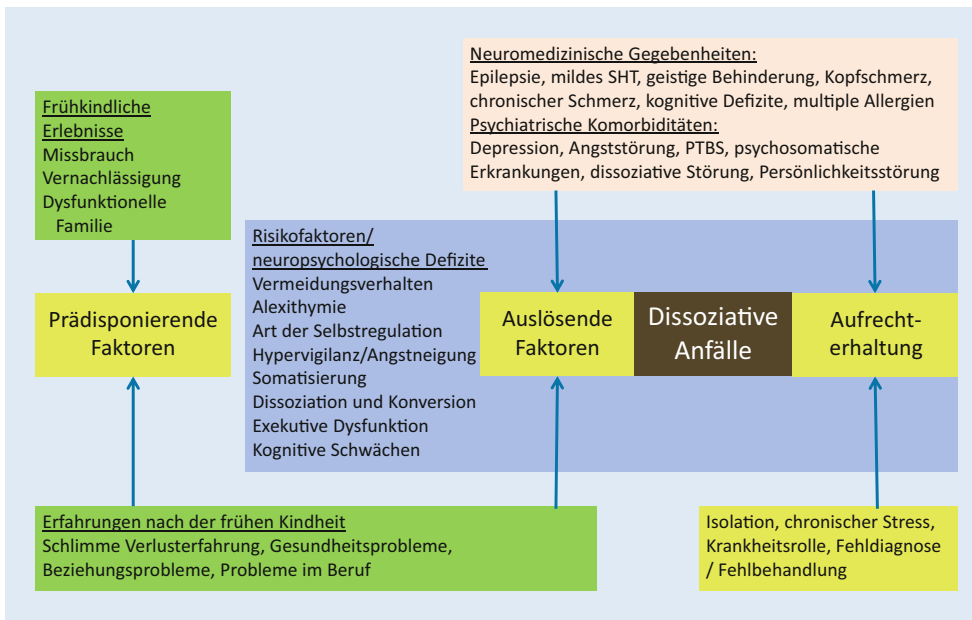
Neuromedizinische Gegebenheiten:
Epilepsie, mildes SHT, geistige Behinderung, Kopfschmerz, chronischer Schmerz, kognitive Defizite, multiple Allergien
Psychiatrische Komorbiditäten:
Depression, Angststörung, PTBS, psychosomatische Erkrankungen, dissoziative Störung, Persönlichkeitsstörung

Frühkindliche Erlebnisse
Missbrauch
Vernachlässigung
Dysfunktionelle Familie

Prädisponierende Faktoren

Risikofaktoren/ neuropsychologische Defizite
Vermeidungsverhalten
Alexithymie
Art der Selbstregulation
Hypervigilanz/Angstneigung
Somatisierung
Dissoziation und Konversion
Exekutive Dysfunktion
Kognitive Schwächen

Auslösende Faktoren

Dissoziative Anfälle

Aufrecht-erhaltung

Erfahrungen nach der frühen Kindheit
Schlimme Verlusterfahrung, Gesundheitsprobleme, Beziehungsprobleme, Probleme im Beruf

Isolation, chronischer Stress, Krankheitsrolle, Fehldiagnose / Fehlbehandlung